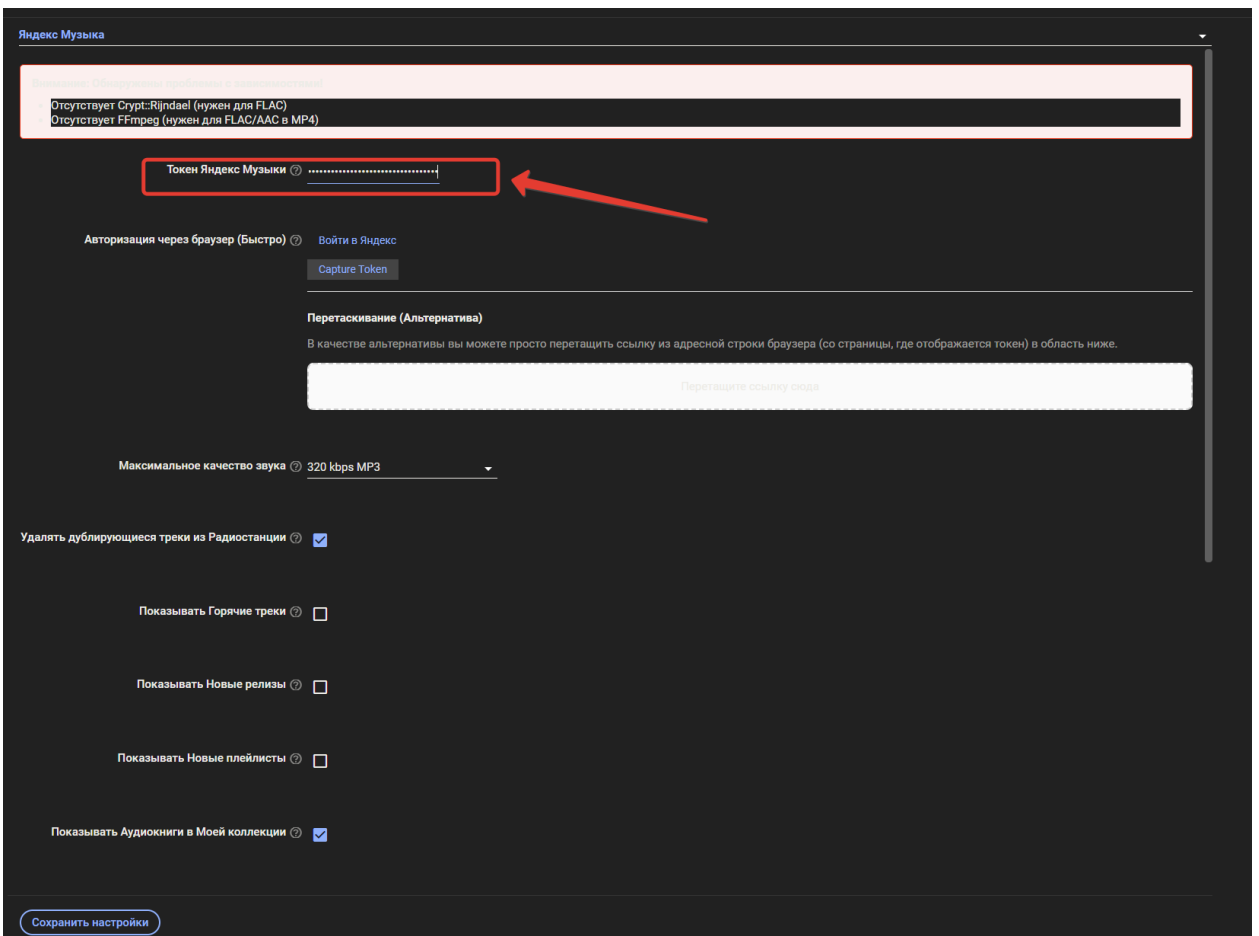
Яндекс Музыка

Внимание: Обнаружены проблемы с зависимостями:

- Отсутствует Crypt::Rijndael (нужен для FLAC)
- Отсутствует FFmpeg (нужен для FLAC/AAC в MP4)

Токен Яндекс Музыки ⓘ ••••••••••••••••••••••••••••••••••••

Авторизация через браузер (Быстро) ⓘ Войти в Яндекс

Capture Token

Перетаскивание (Альтернатива)

В качестве альтернативы вы можете просто перетащить ссылку из адресной строки браузера (со страницы, где отображается токен) в область ниже.

Перетащите ссылку сюда

Максимальное качество звука ⓘ 320 kbps MP3

Удалять дублирующиеся треки из Радиостанции ⓘ

Показывать Горячие треки ⓘ

Показывать Новые релизы ⓘ

Показывать Новые плейлисты ⓘ

Показывать Аудиокниги в Моей коллекции ⓘ

Сохранить настройки